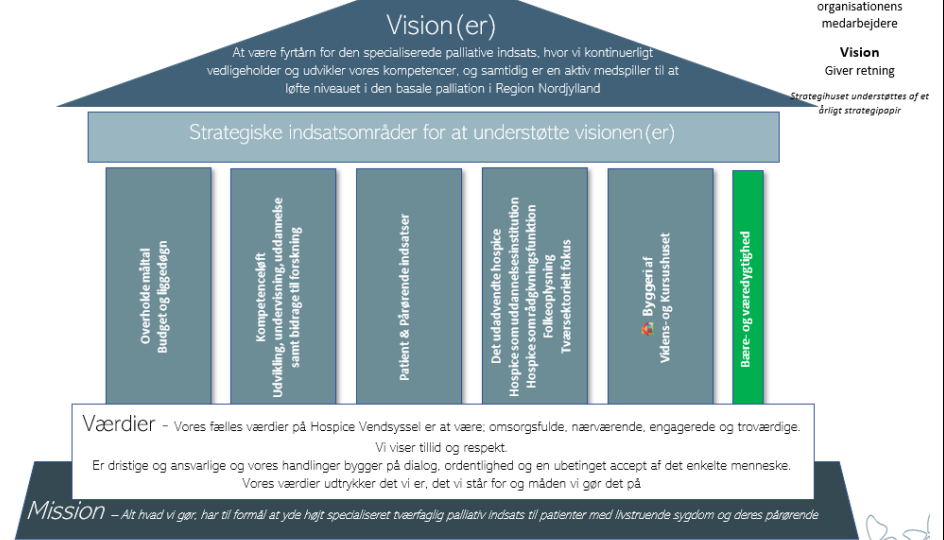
organisationens medarbejdere

Vision
Giver retning

Strategihuset understøttes af et årligt strategipapir

Vision(er)

At være fyrtårn for den specialiserede palliative indsats, hvor vi kontinuerligt vedligeholder og udvikler vores kompetencer, og samtidig er en aktiv medspiller til at løfte niveauet i den basale palliation i Region Nordjylland

Strategiske indsatsområder for at understøtte visionen(er)

Overholde måltal
Budget og liggedøgn

Kompetenceløft
Udvikling, undervisning, uddannelse samt bidrage til forskning

Patient & Pårørende indsatser

Det udadvendte hospice
Hospice som uddannelsesinstitution
Hospice som rådgivningsfunktion
Folkeoplysning
Tværsektorielt fokus

Byggeri af
Videns- og Kursushuset

Bære- og væredygtighed

Værdier - Vores fælles værdier på Hospice Vendsyssel er at være; omsorgsfulde, nærværende, engagerede og troværdige.
Vi viser tillid og respekt.
Er dristige og ansvarlige og vores handlinger bygger på dialog, ordentlighed og en ubetinget accept af det enkelte menneske.
Vores værdier udtrykker det vi er, det vi står for og måden vi gør det på

Mission – Alt hvad vi gør, har til formål at yde højt specialiseret tværfaglig palliativ indsats til patienter med livstruende sygdom og deres pårørende